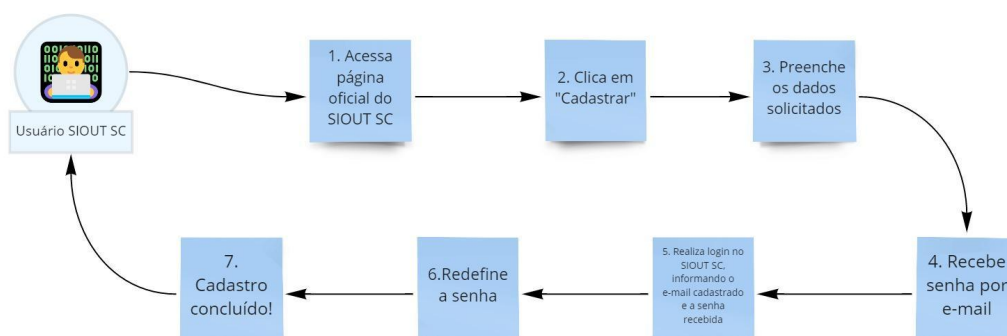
Usuário SIOUT SC

1. Acessa página oficial do SIOUT SC

2. Clica em "Cadastrar"

3. Preenche os dados solicitados

4. Recebe senha por e-mail

5. Realiza login no SIOUT SC, informando o e-mail cadastrado e a senha recebida

6.Redefine a senha

7. Cadastro concluído!